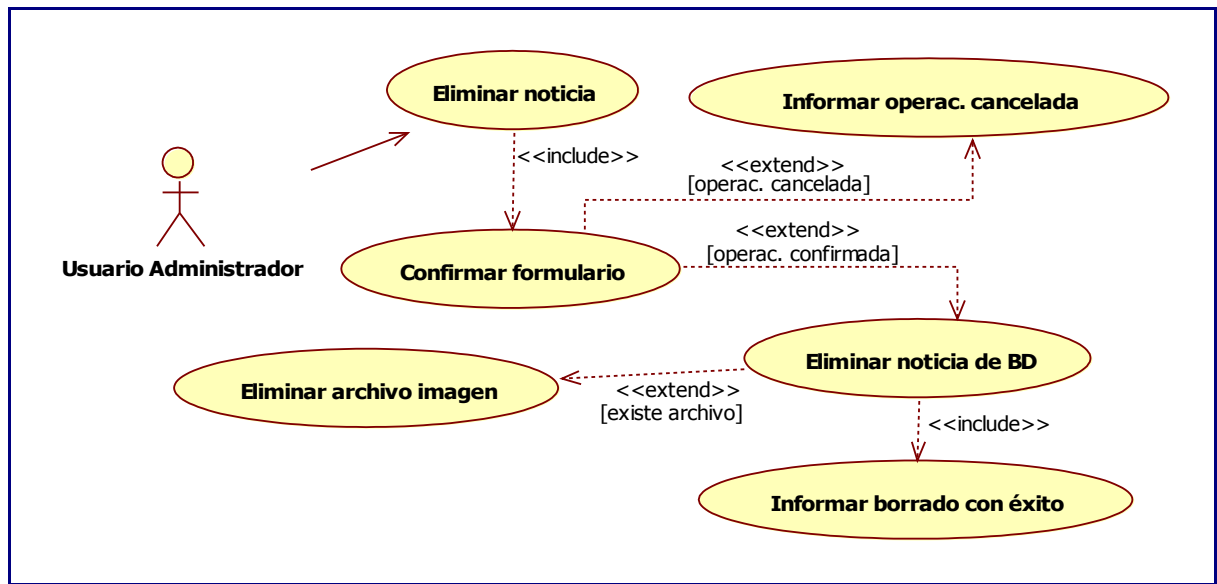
Eliminar noticia

Informar operac. cancelada

<<include>>

<<extend>>
[operac. cancelada]

Usuario Administrador

<<extend>>
[operac. confirmada]

Confirmar formulario

Eliminar noticia de BD

Eliminar archivo imagen

<<extend>>
[existe archivo]

<<include>>

Informar borrado con éxito